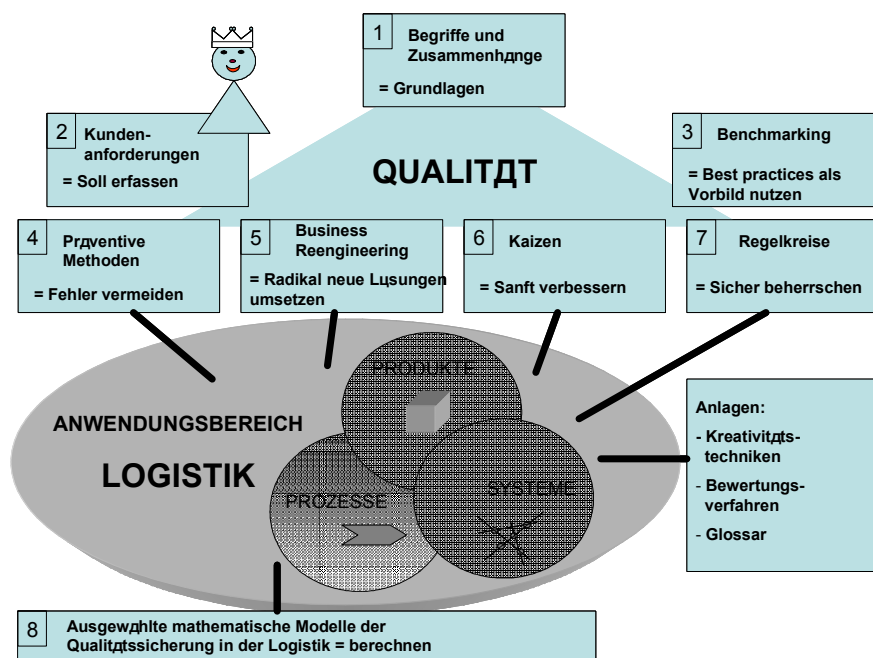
1 Begriffe und Zusammenhдnge

= Grundlagen

2 Kundenanforderungen

= Soll erfassen

QUALITДT

3 Benchmarking

= Best practices als Vorbild nutzen

4 Prдventive Methoden

= Fehler vermeiden

5 Business Reengineering

= Radikal neue Lцsungen umsetzen

6 Kaizen

= Sanft verbessern

7 Regelkreise

= Sicher beherrschen

ANWENDUNGSBEREICH

LOGISTIK

PRODUKTE

PROZESSE

SYSTEME

Anlagen:

- Kreativitдtstechniken

- Bewertungsverfahren

- Glossar

8 Ausgewдhlte mathematische Modelle der Qualitдtssicherung in der Logistik = berechnen